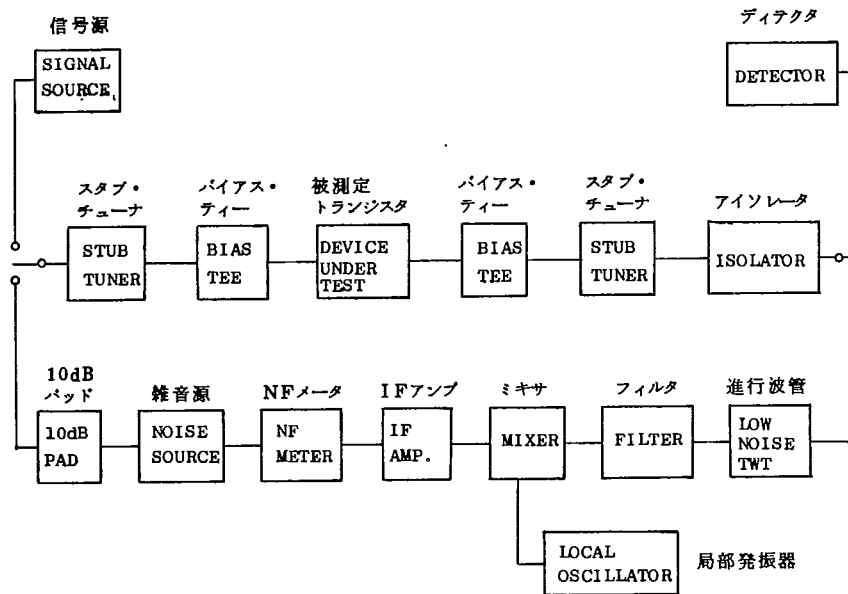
信号源
SIGNAL SOURCE

ディテクタ
DETECTOR

スタブ・チューナ
STUB TUNER

バイアス・ティー
BIAS TEE

被測定トランジスタ
DEVICE UNDER TEST

バイアス・ティー
BIAS TEE

スタブ・チューナ
STUB TUNER

アイソレータ
ISOLATOR

10dB パッド
10dB PAD

雑音源
NOISE SOURCE

NFメータ
NF METER

IFアンプ
IF AMP.

ミキサ
MIXER

フィルタ
FILTER

進行波管
LOW NOISE TWT

LOCAL OSCILLATOR
局部発振器